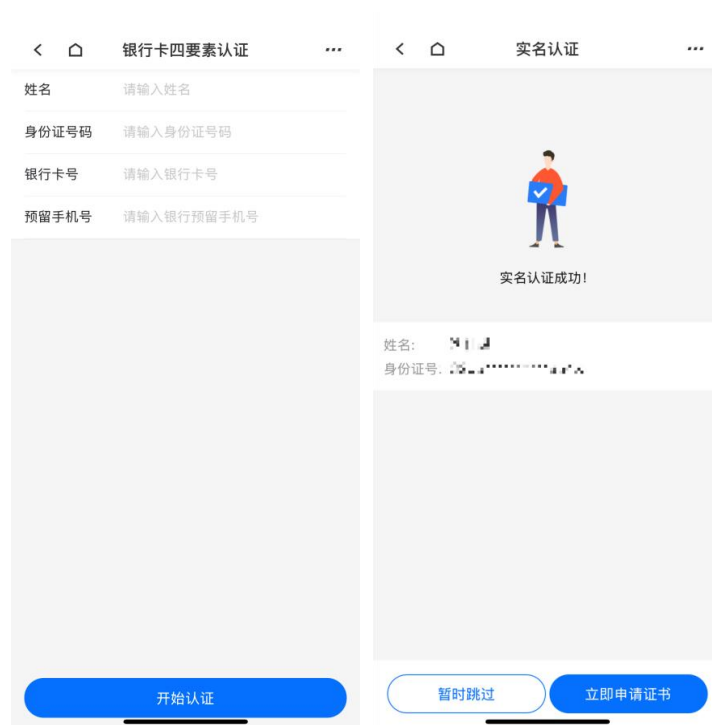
< ⌂ 银行卡四要素认证 ···

姓名 请输入姓名

身份证号码 请输入身份证号码

银行卡号 请输入银行卡号

预留手机号 请输入银行预留手机号

开始认证

< ⌂ 实名认证 ···

实名认证成功!

姓名: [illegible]

身份证号: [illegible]

暂时跳过

立即申请证书